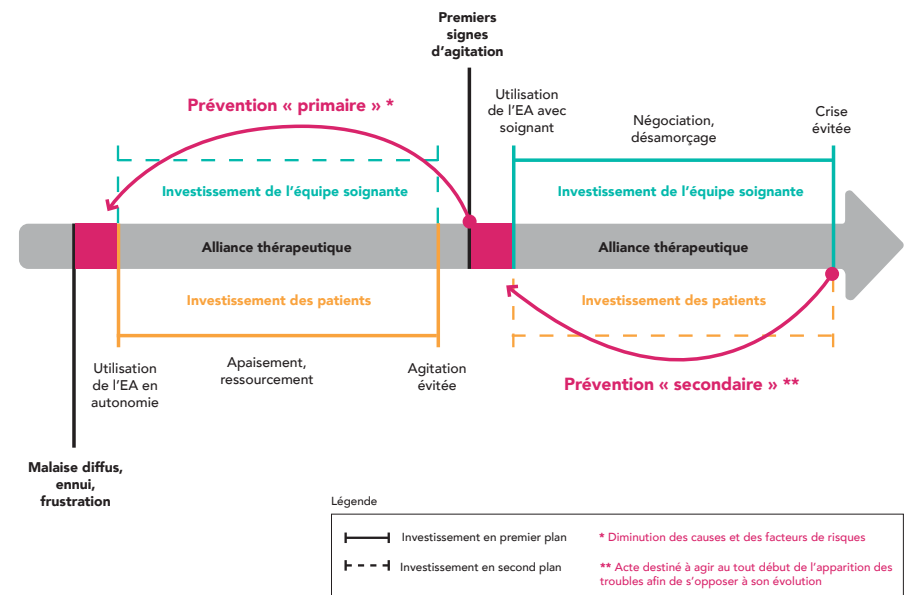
Premiers signes d'agitation

Prévention « primaire » *

Utilisation de l'EA avec soignant

Négociation, désamorçage

Crise évitée

Investissement de l'équipe soignante

Investissement de l'équipe soignante

Alliance thérapeutique

Alliance thérapeutique

Investissement des patients

Investissement des patients

Utilisation de l'EA en autonomie

Apaisement, ressourcement

Agitation évitée

Prévention « secondaire » **

Malaise diffus, ennui, frustration

Légende

Investissement en premier plan

Investissement en second plan

* Diminution des causes et des facteurs de risques

** Acte destiné à agir au tout début de l'apparition des troubles afin de s'opposer à son évolution